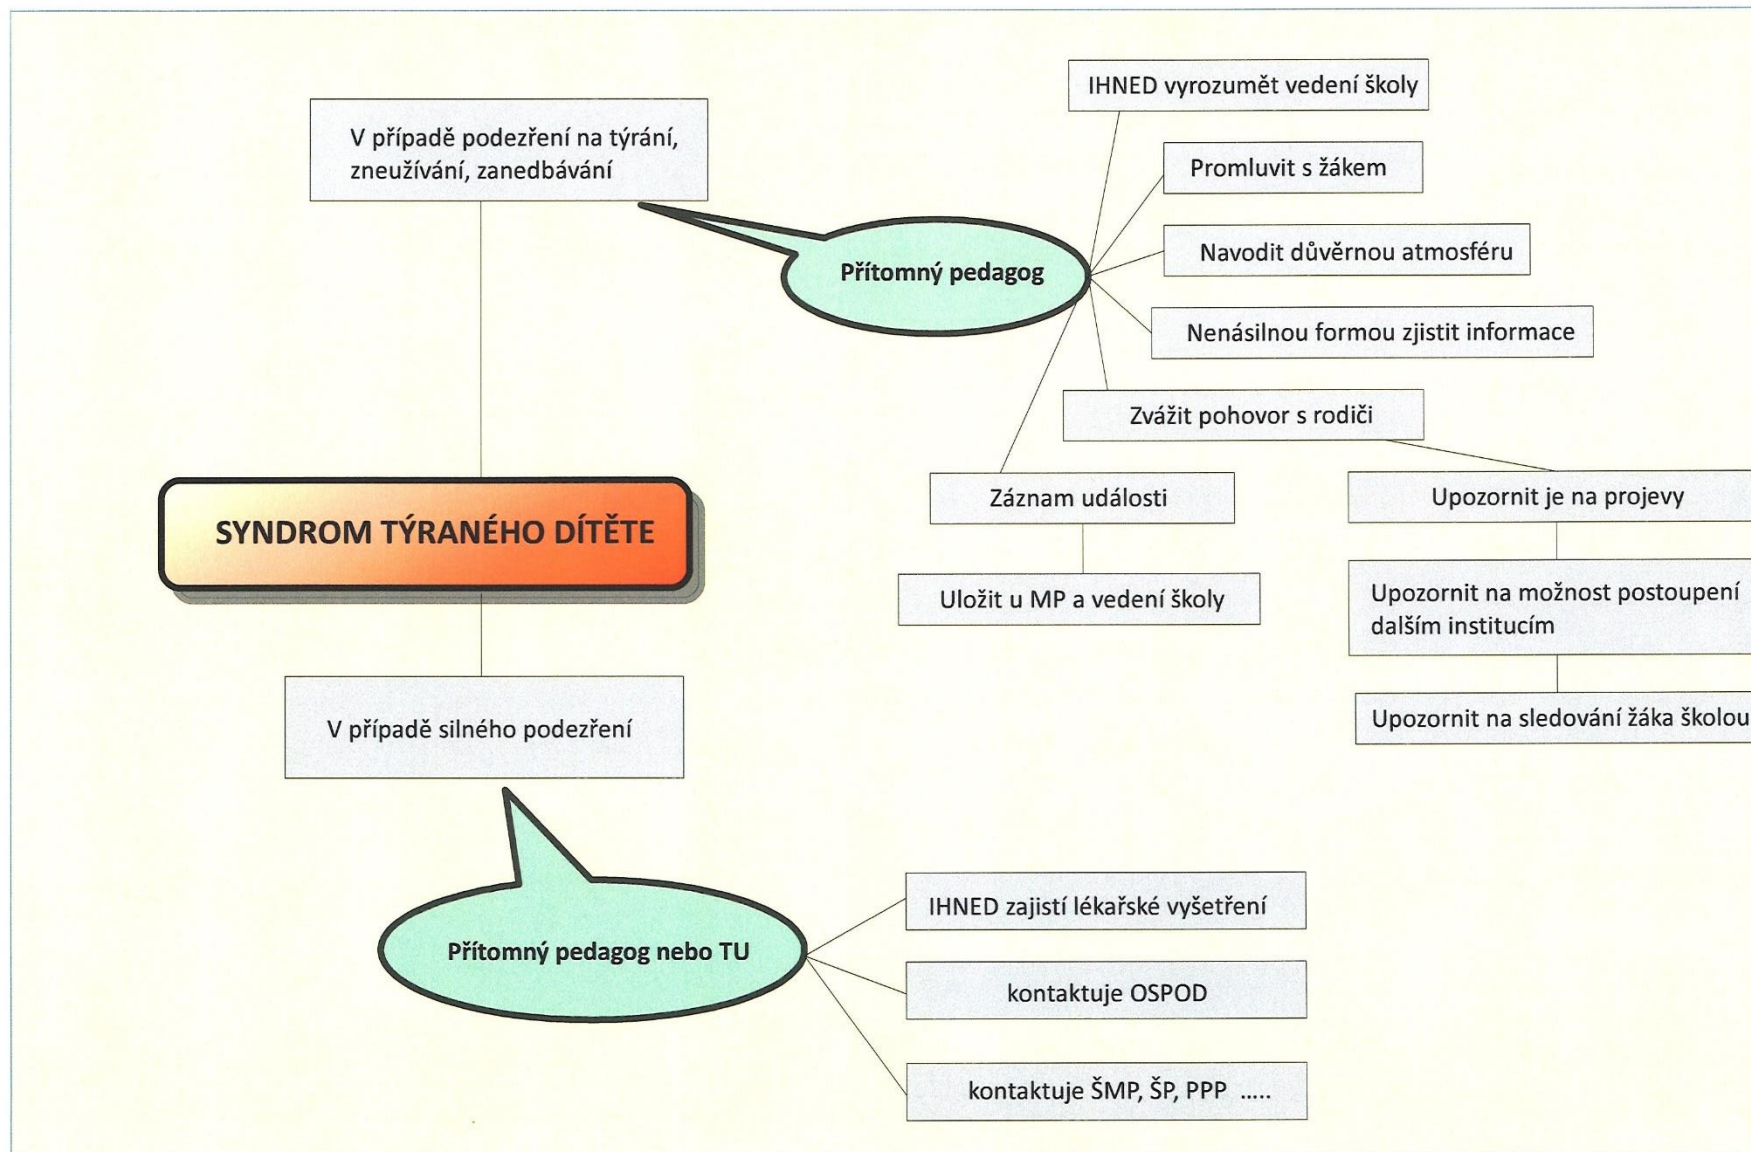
SYNDROM TÝRANÉHO DÍTĚTE

V případě podezření na týrání, zneužívání, zanedbávání

Přítomný pedagog

IHNED vyrozumět vedení školy

Promluvit s žákem

Navodit důvěrnou atmosféru

Nenásilnou formou zjistit informace

Zvážit pohovor s rodiči

Upozornit je na projevy

Upozornit na možnost postoupení dalším institucím

Upozornit na sledování žáka školou

Záznam události

Uložit u MP a vedení školy

V případě silného podezření

Přítomný pedagog nebo TU

IHNED zajistí lékařské vyšetření

kontaktuje OSPOD

kontaktuje ŠMP, ŠP, PPP .....